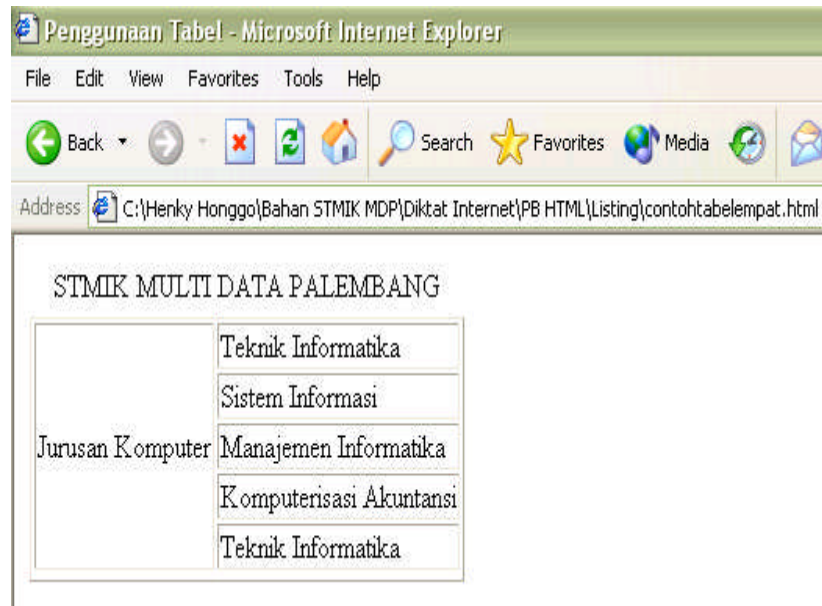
Penggunaan Tabel - Microsoft Internet Explorer

File Edit View Favorites Tools Help

Back Search Favorites Media

Address C:\Henky Honggo\Bahan STMIK MDP\Diktat Internet\PB HTML\Listing\contohtabelempat.html

STMIK MULTI DATA PALEMBANG

| Jurusan Komputer | Teknik Informatika |
|---|---|
| | Sistem Informasi |
| | Manajemen Informatika |
| | Komputerisasi Akuntansi |
| | Teknik Informatika |